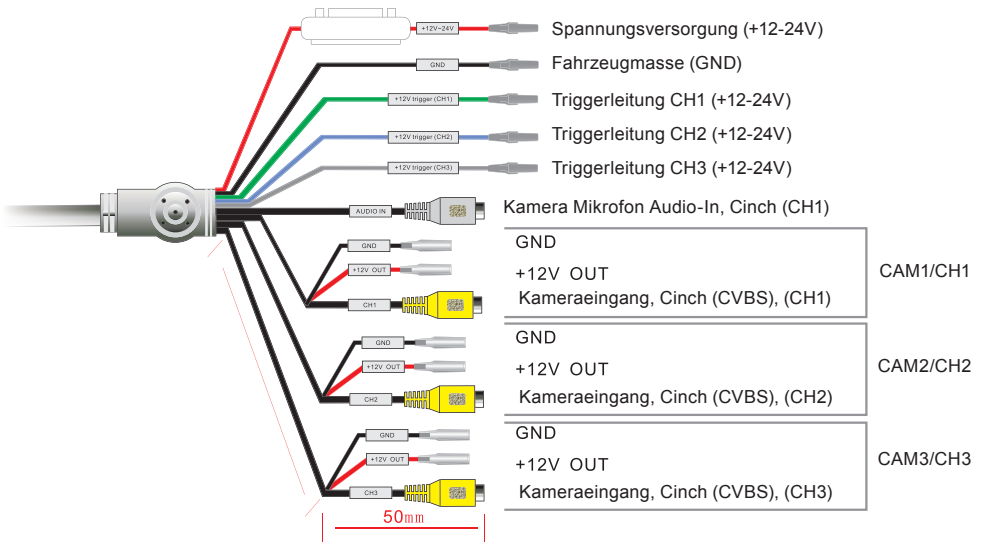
+12V~24V
Spannungsversorgung (+12-24V)

GND
Fahrzeugmasse (GND)

+12V trigger (CH1)
Triggerleitung CH1 (+12-24V)

+12V trigger (CH2)
Triggerleitung CH2 (+12-24V)

+12V trigger (CH3)
Triggerleitung CH3 (+12-24V)

AUDIO IN
Kamera Mikrofon Audio-In, Cinch (CH1)

GND
+12V OUT
CH1

GND
+12V OUT
Kameraeingang, Cinch (CVBS), (CH1)
CAM1/CH1

GND
+12V OUT
CH2

GND
+12V OUT
Kameraeingang, Cinch (CVBS), (CH2)
CAM2/CH2

GND
+12V OUT
CH3

GND
+12V OUT
Kameraeingang, Cinch (CVBS), (CH3)
CAM3/CH3

50mm